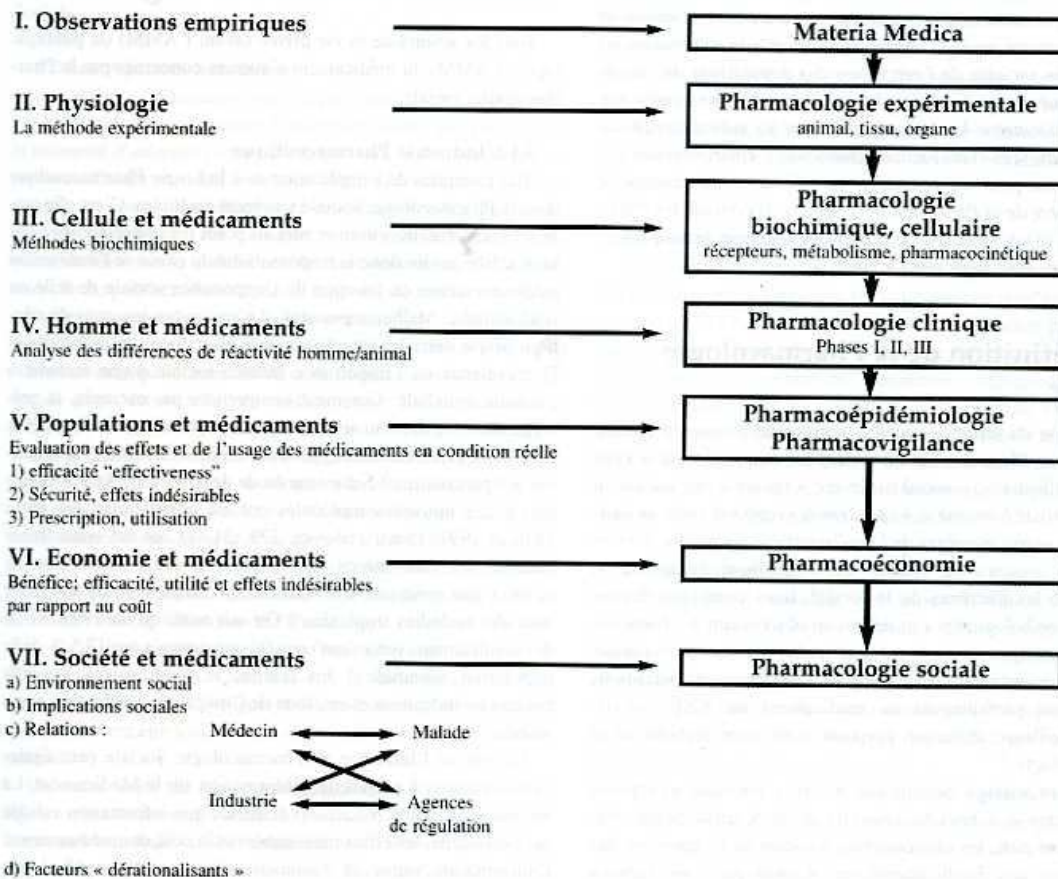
I. Observations empiriques

Materia Medica

II. Physiologie
La méthode expérimentale

Pharmacologie expérimentale
animal, tissu, organe

III. Cellule et médicaments
Méthodes biochimiques

Pharmacologie biochimique, cellulaire
récepteurs, métabolisme, pharmacocinétique

IV. Homme et médicaments
Analyse des différences de réactivité homme/animal

Pharmacologie clinique
Phases I, II, III

V. Populations et médicaments
Evaluation des effets et de l'usage des médicaments en condition réelle
1) efficacité "effectiveness"
2) Sécurité, effets indésirables
3) Prescription, utilisation

Pharmacoépidémiologie
Pharmacovigilance

VI. Economie et médicaments
Bénéfice: efficacité, utilité et effets indésirables par rapport au coût

Pharmacoéconomie

VII. Société et médicaments
a) Environnement social
b) Implications sociales
c) Relations :

Médecin
Malade
Industrie
Agences de régulation

Pharmacologie sociale

d) Facteurs « dérationalisants »